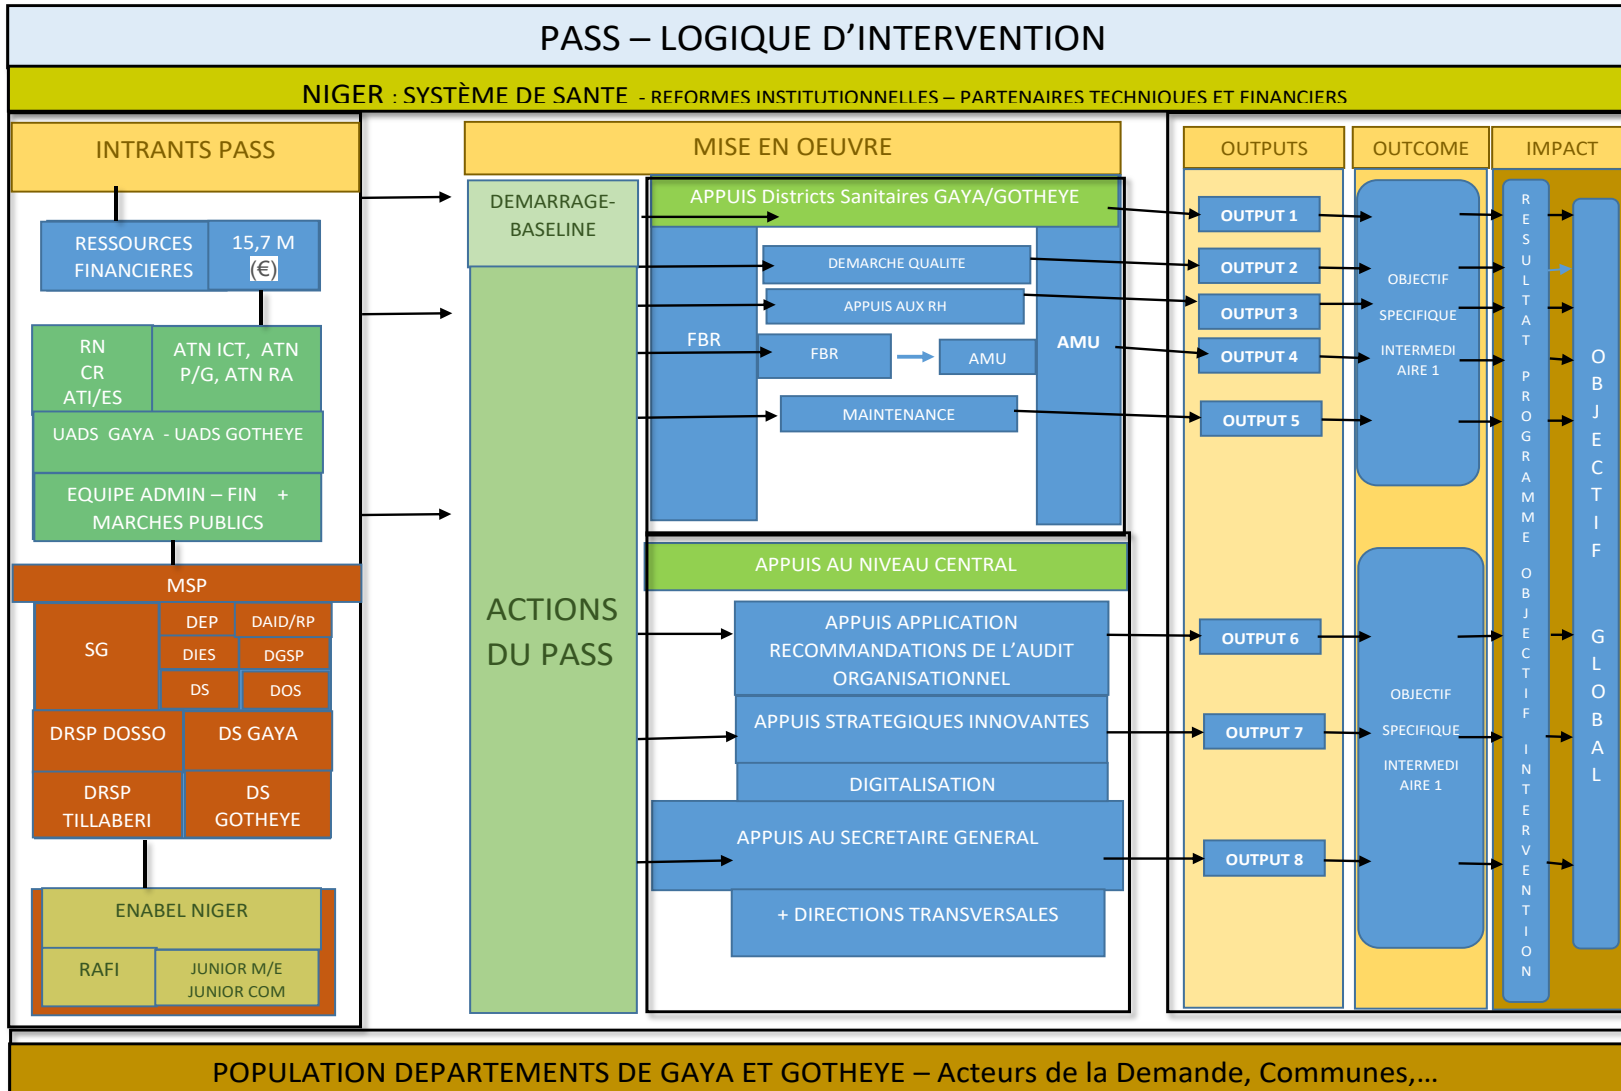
PASS – LOGIQUE D'INTERVENTION

NIGER : SYSTÈME DE SANTE - REFORMES INSTITUTIONNELLES – PARTENAIRES TECHNIQUES ET FINANCIERS

INTRANTS PASS

RESSOURCES FINANCIERES

15,7 M (€)

RN CR ATI/ES

ATN ICT, ATN P/G, ATN RA

UADS GAYA - UADS GOTHEYE

EQUIPE ADMIN – FIN + MARCHES PUBLICS

MSP

SG

DEP

DAID/RP

DIES

DGSP

DS

DOS

DRSP DOSSO

DS GAYA

DRSP TILLABERI

DS GOTHEYE

ENABEL NIGER

RAFI

JUNIOR M/E JUNIOR COM

MISE EN OEUVRE

DEMARRAGE-BASELINE

ACTIONS DU PASS

APPUIS Districts Sanitaires GAYA/GOTHEYE

DEMARCHE QUALITE

APPUIS AUX RH

FBR

FBR

AMU

AMU

MAINTENANCE

APPUIS AU NIVEAU CENTRAL

APPUIS APPLICATION RECOMMANDATIONS DE L'AUDIT ORGANISATIONNEL

APPUIS STRATEGIQUES INNOVANTES

DIGITALISATION

APPUIS AU SECRETAIRE GENERAL

+ DIRECTIONS TRANSVERSALES

OUTPUTS

OUTPUT 1

OUTPUT 2

OUTPUT 3

OUTPUT 4

OUTPUT 5

OUTPUT 6

OUTPUT 7

OUTPUT 8

OUTCOME

OBJECTIF SPECIFIQUE INTERMEDIAIRE 1

OBJECTIF SPECIFIQUE INTERMEDIAIRE 1

IMPACT

RESULTAT PROGRAMME OBJECTIF INTERVENTION

OBJECTIF GLOBAL

POPULATION DEPARTEMENTS DE GAYA ET GOTHEYE – Acteurs de la Demande, Communes,…